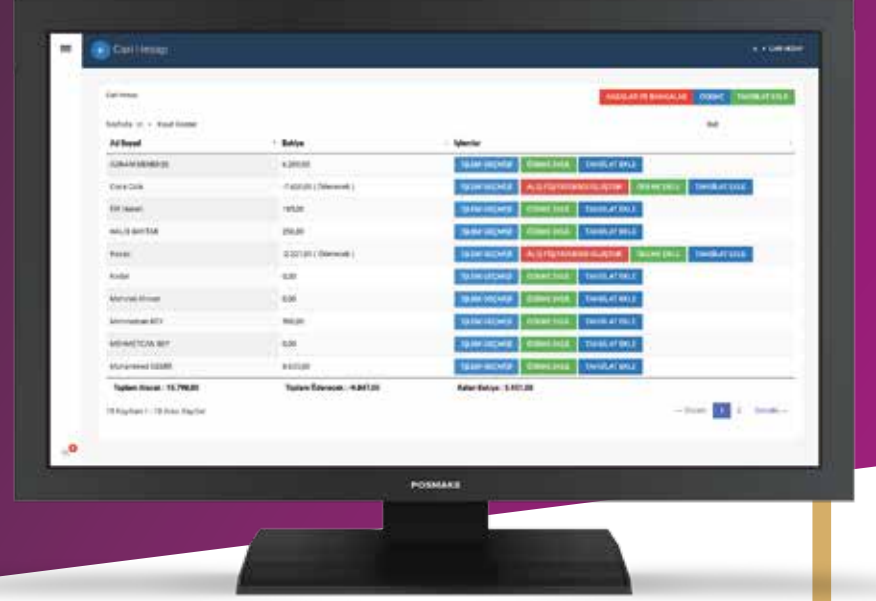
Cari Hesap

Cari Hesap

ALACAKLAR VE BAKİYELER | ÖDEME | TAHSİLAT EKLE

Sayfada 10 kayıt Göster

Ara:

| Ad Soyad | Bakiye | İşlemler |
|---|---|---|
| GÜRKAN MEMEDOĞ | 6.289,00 | İŞLEMİ GEÇMİŞİ, ÖDEME EKLE, TAHSİLAT EKLE |
| Emre Çelik | -7.820,00 ( Ödenecek ) | İŞLEMİ GEÇMİŞİ, ALIŞ FİŞİ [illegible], ÖDEME EKLE, TAHSİLAT EKLE |
| Elif Işeveri | 195,00 | İŞLEMİ GEÇMİŞİ, ÖDEME EKLE, TAHSİLAT EKLE |
| HALİS BAYTAR | 250,00 | İŞLEMİ GEÇMİŞİ, ÖDEME EKLE, TAHSİLAT EKLE |
| Posatz | -2.027,00 ( Ödenecek ) | İŞLEMİ GEÇMİŞİ, ALIŞ FİŞİ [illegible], ÖDEME EKLE, TAHSİLAT EKLE |
| Kodar | 0,00 | İŞLEMİ GEÇMİŞİ, ÖDEME EKLE, TAHSİLAT EKLE |
| Mehmet Ahmet | 0,00 | İŞLEMİ GEÇMİŞİ, ÖDEME EKLE, TAHSİLAT EKLE |
| Mehmetcan BEY | 900,00 | İŞLEMİ GEÇMİŞİ, ÖDEME EKLE, TAHSİLAT EKLE |
| MEHMETCAN BEY | 0,00 | İŞLEMİ GEÇMİŞİ, ÖDEME EKLE, TAHSİLAT EKLE |
| Muhammed SEMİR | 8.620,00 | İŞLEMİ GEÇMİŞİ, ÖDEME EKLE, TAHSİLAT EKLE |
| Toplam Alacak : 15.798,00 | Toplam Ödenecek : -9.847,00 | Kalan Bakiye : 5.951,00 |

15 Kayıttan 1 - 10 Arası Kayıtlar

← Önceki 1 2 Sonraki →

POSMAKS